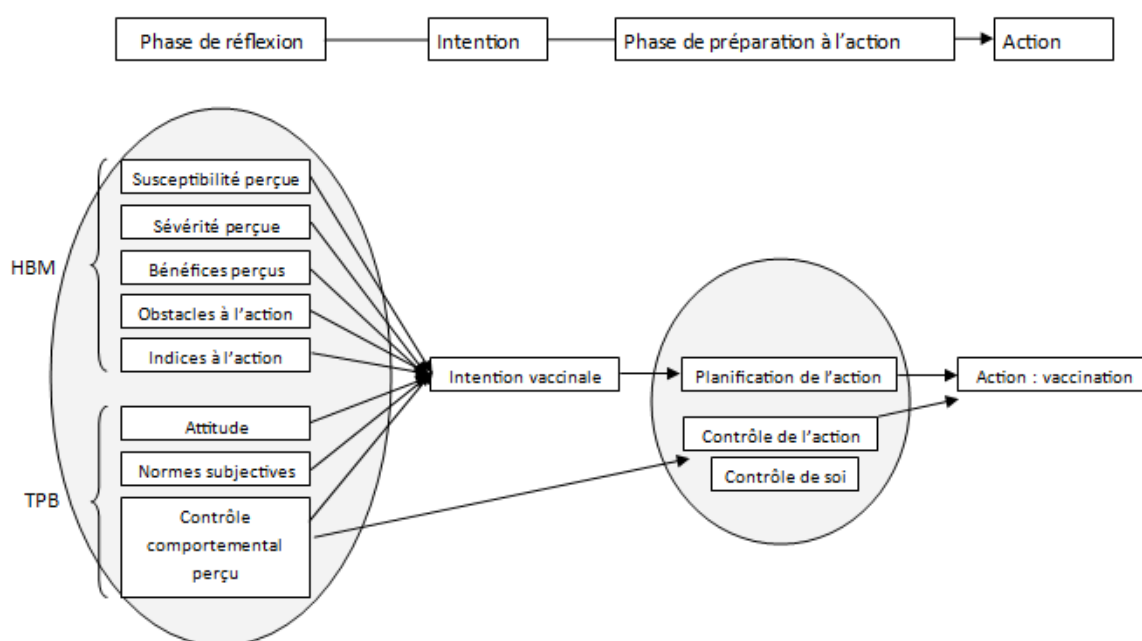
Phase de réflexion

Intention

Phase de préparation à l'action

Action

HBM

Susceptibilité perçue

Sévérité perçue

Bénéfices perçus

Obstacles à l'action

Indices à l'action

TPB

Attitude

Normes subjectives

Contrôle comportemental perçu

Intention vaccinale

Planification de l'action

Contrôle de l'action

Contrôle de soi

Action : vaccination